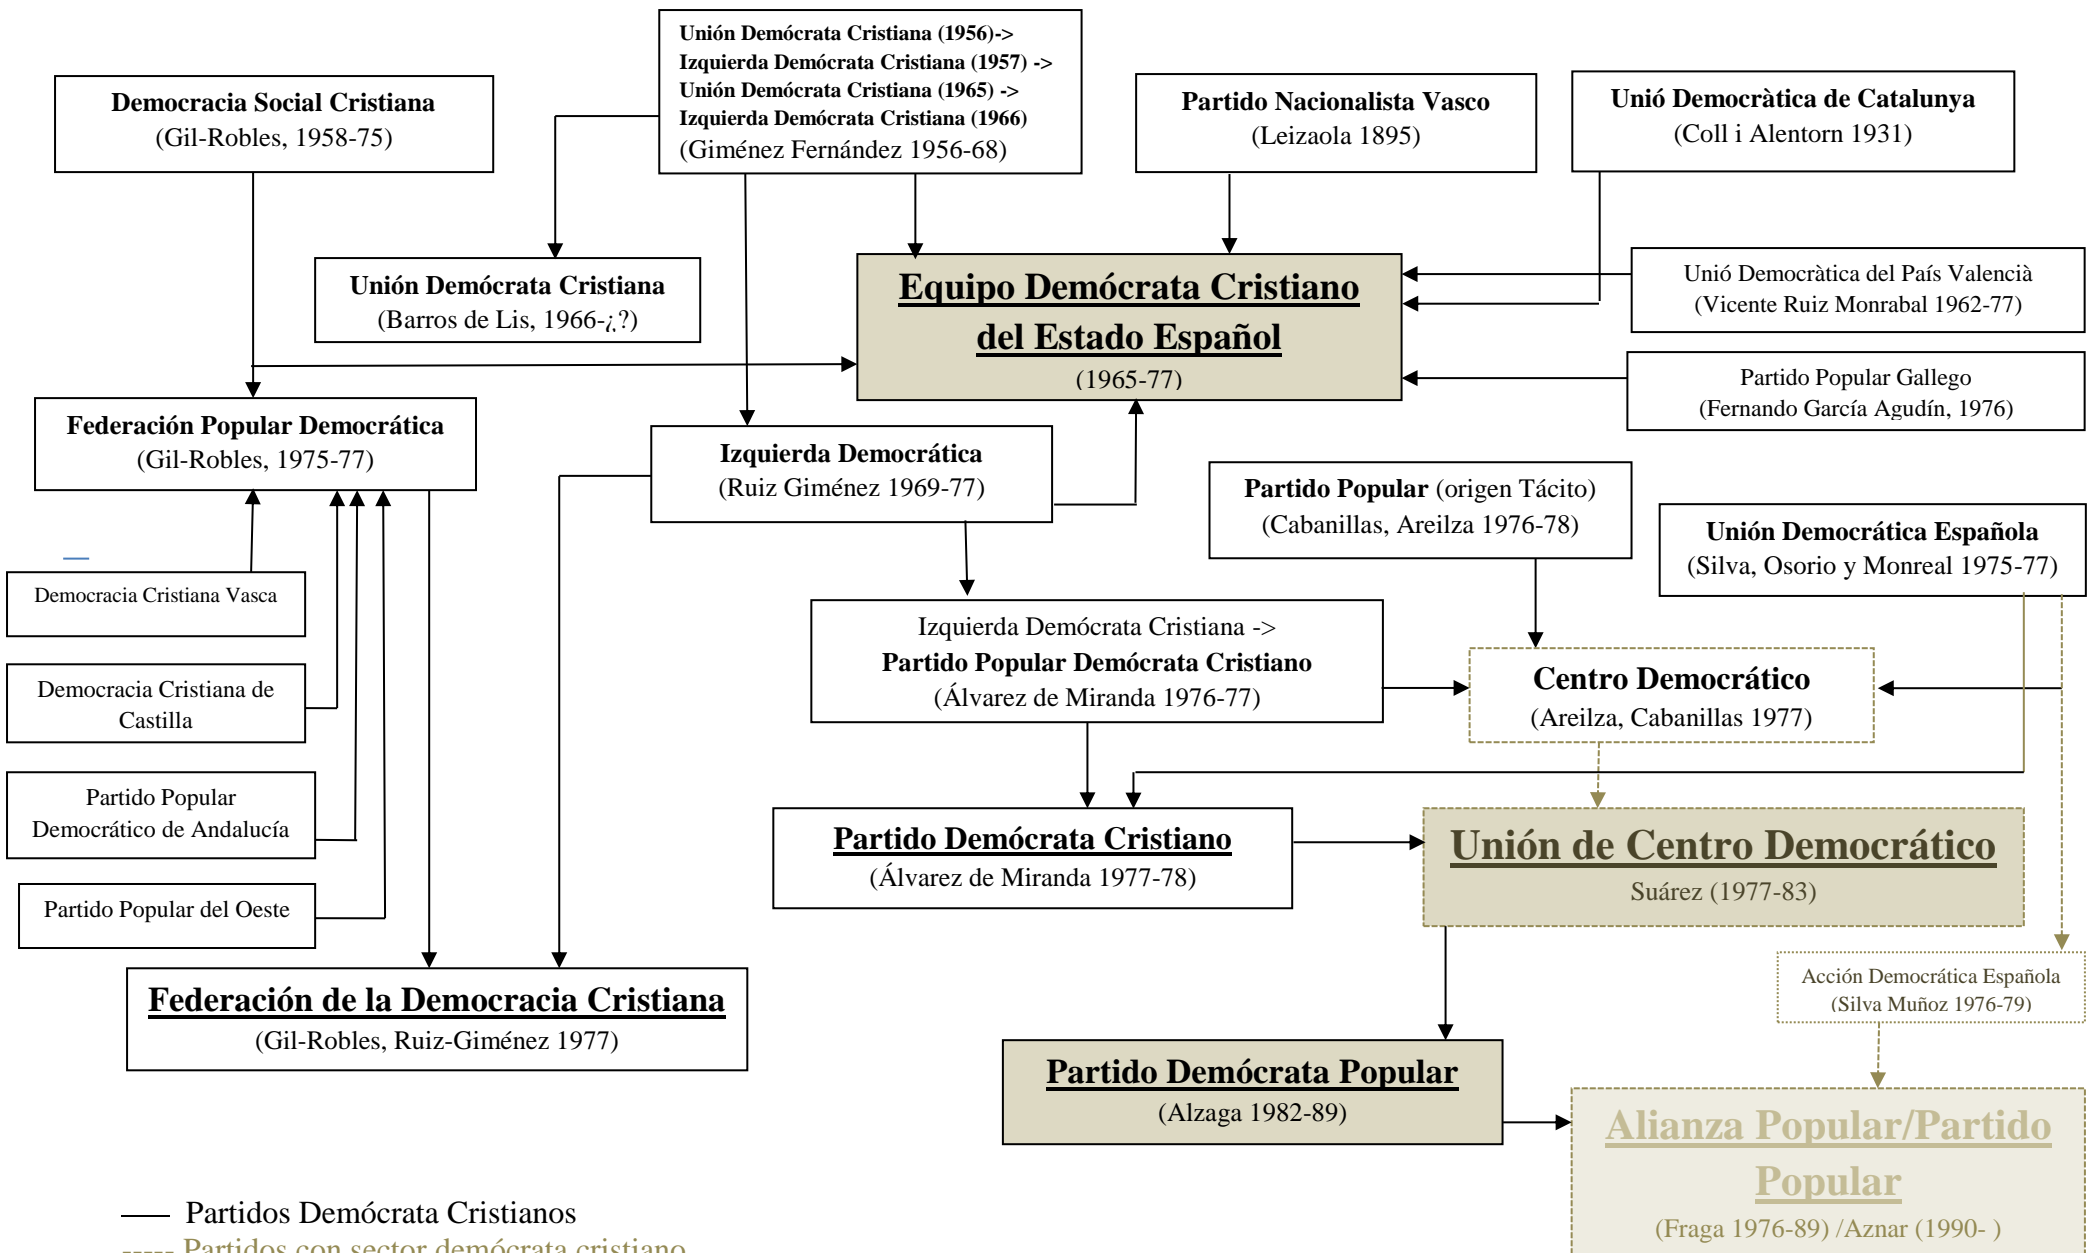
Democracia Social Cristiana
(Gil-Robles, 1958-75)

Unión Demócrata Cristiana (1956)->
Izquierda Demócrata Cristiana (1957) ->
Unión Demócrata Cristiana (1965) ->
Izquierda Demócrata Cristiana (1966)
(Giménez Fernández 1956-68)

Partido Nacionalista Vasco
(Leizaola 1895)

Unió Democràtica de Catalunya
(Coll i Alentorn 1931)

Unión Demócrata Cristiana
(Barros de Lis, 1966-¿?)

Equipo Demócrata Cristiano del Estado Español
(1965-77)

Unió Democràtica del País Valencià
(Vicente Ruiz Monrabal 1962-77)

Partido Popular Gallego
(Fernando García Agudín, 1976)

Federación Popular Democrática
(Gil-Robles, 1975-77)

Izquierda Democrática
(Ruiz Giménez 1969-77)

Partido Popular (origen Tácito)
(Cabanillas, Areilza 1976-78)

Unión Democrática Española
(Silva, Osorio y Monreal 1975-77)

Democracia Cristiana Vasca

Democracia Cristiana de Castilla

Partido Popular Democrático de Andalucía

Partido Popular del Oeste

Izquierda Demócrata Cristiana ->
Partido Popular Demócrata Cristiano
(Álvarez de Miranda 1976-77)

Centro Democrático
(Areilza, Cabanillas 1977)

Partido Demócrata Cristiano
(Álvarez de Miranda 1977-78)

Unión de Centro Democrático
Suárez (1977-83)

Federación de la Democracia Cristiana
(Gil-Robles, Ruiz-Giménez 1977)

Acción Democrática Española
(Silva Muñoz 1976-79)

Partido Demócrata Popular
(Alzaga 1982-89)

Alianza Popular/Partido Popular
(Fraga 1976-89) /Aznar (1990- )

Partidos Demócrata Cristianos
Partidos con sector demócrata cristiano